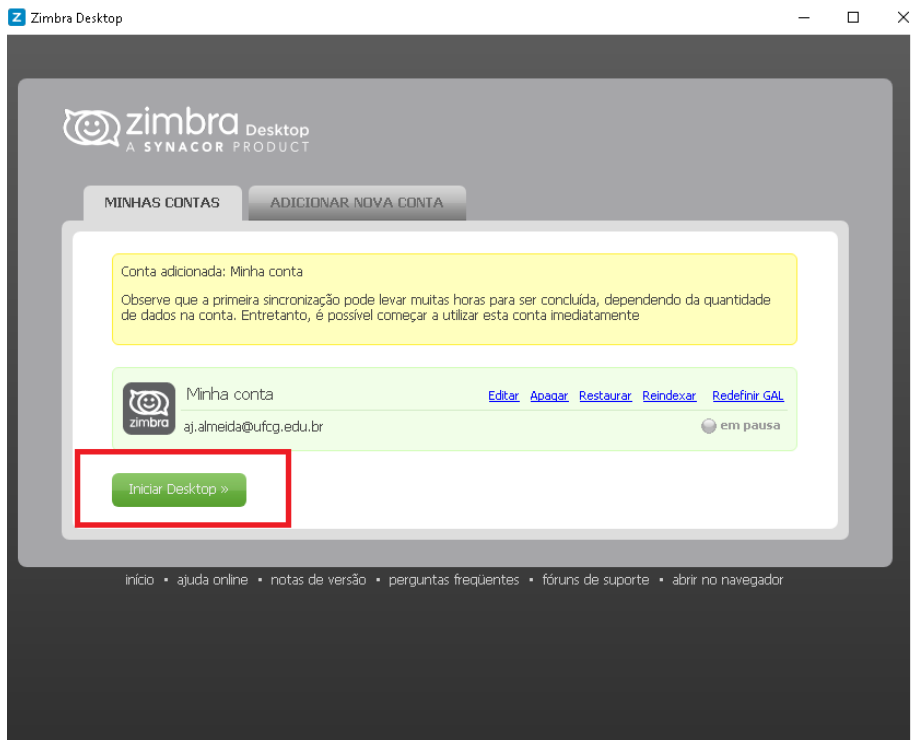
Zimbra Desktop

zimbra Desktop
A SYNACOR PRODUCT

MINHAS CONTAS

ADICIONAR NOVA CONTA

Conta adicionada: Minha conta

Observe que a primeira sincronização pode levar muitas horas para ser concluída, dependendo da quantidade de dados na conta. Entretanto, é possível começar a utilizar esta conta imediatamente

zimbra

Minha conta

Editar Apagar Restaurar Reindexar Redefinir GAL

aj.almeida@ufcg.edu.br

em pausa

Iniciar Desktop »

início • ajuda online • notas de versão • perguntas freqüentes • fóruns de suporte • abrir no navegador